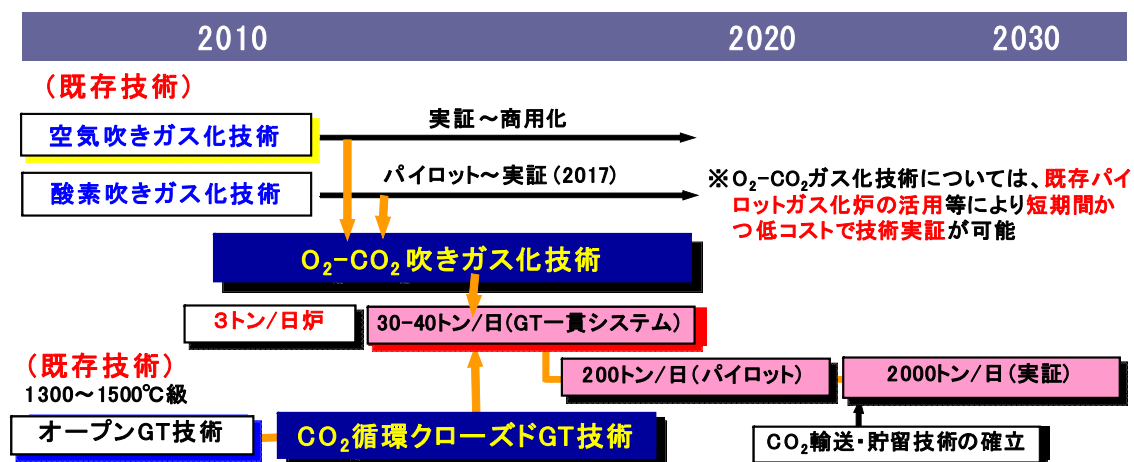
2010 2020 2030

（既存技術）

空気吹きガス化技術

実証～商用化

酸素吹きガス化技術

パイロット～実証（2017）

※$O_2$-$CO_2$ガス化技術については、既存パイロットガス化炉の活用等により短期間かつ低コストで技術実証が可能

$O_2$-$CO_2$吹きガス化技術

3トン/日炉

30-40トン/日（GT一貫システム）

200トン/日（パイロット）

2000トン/日（実証）

（既存技術）

1300～1500℃級

オープンGT技術

$CO_2$循環クローズドGT技術

$CO_2$輸送・貯留技術の確立